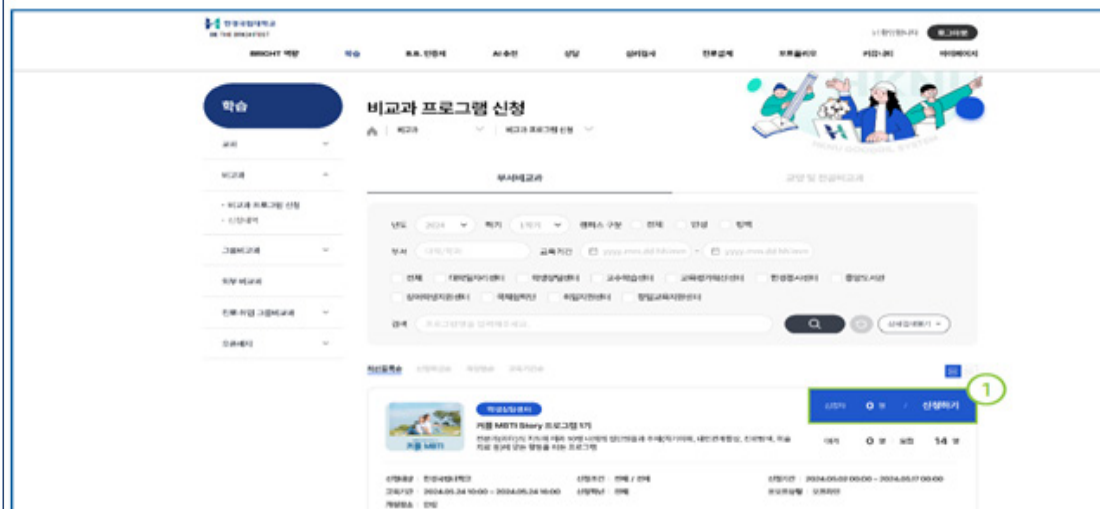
한성대학교
BE THE BRIGHTEST

BRIGHT 역량 학습 S.S. 인증제 AI추천 상담 심리검사 진로설계 포트폴리오 커뮤니티 마이페이지

학습

비교과 프로그램 신청

비교과 비교과 프로그램 신청

부서비교과 교양 및 전공비교과

년도 2024 학기 1학기 캠퍼스 구분 전체 안성 칠곡

부서 교육기간 yyyy.mm.dd hh:mm - yyyy.mm.dd hh:mm

전체

검색 상세검색

최신등록순

학생상담센터

커플 MBTI Story 프로그램 1기

신청자 0 명 / 신청하기

대기 0 명 정원 14 명

1